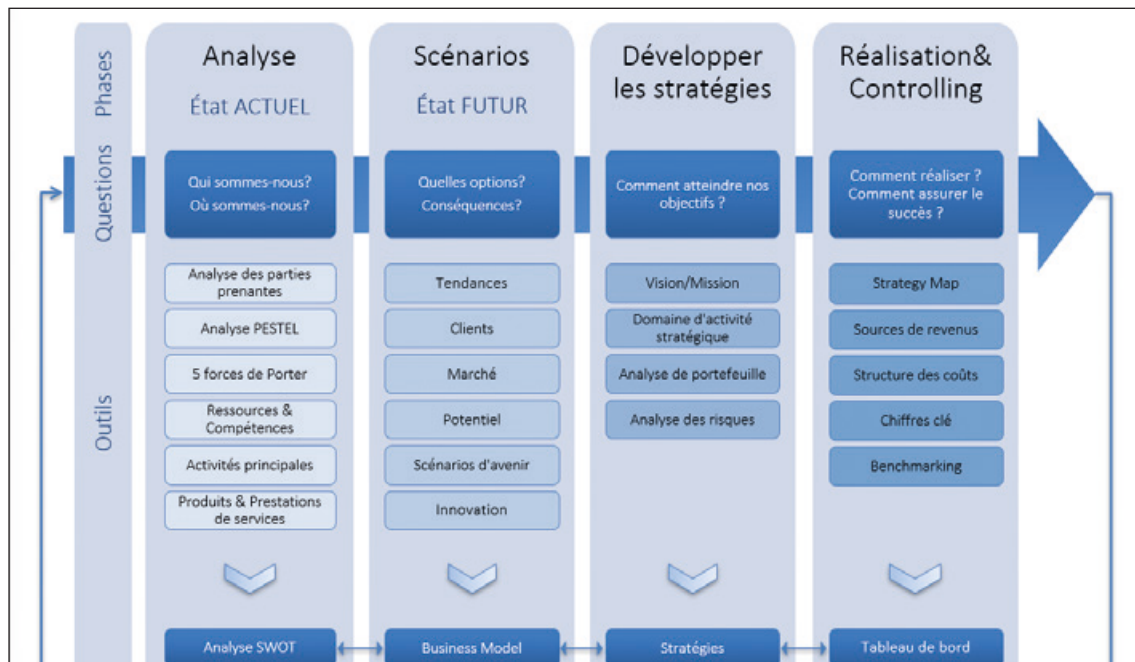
Phases

Questions

Outils

Analyse
État ACTUEL

Qui sommes-nous?
Où sommes-nous?

Analyse des parties prenantes

Analyse PESTEL

5 forces de Porter

Ressources & Compétences

Activités principales

Produits & Prestations de services

Analyse SWOT

Scénarios
État FUTUR

Quelles options?
Conséquences?

Tendances

Clients

Marché

Potentiel

Scénarios d'avenir

Innovation

Business Model

Développer les stratégies

Comment atteindre nos objectifs ?

Vision/Mission

Domaine d'activité stratégique

Analyse de portefeuille

Analyse des risques

Stratégies

Réalisation& Controlling

Comment réaliser ?
Comment assurer le succès ?

Strategy Map

Sources de revenus

Structure des coûts

Chiffres clé

Benchmarking

Tableau de bord